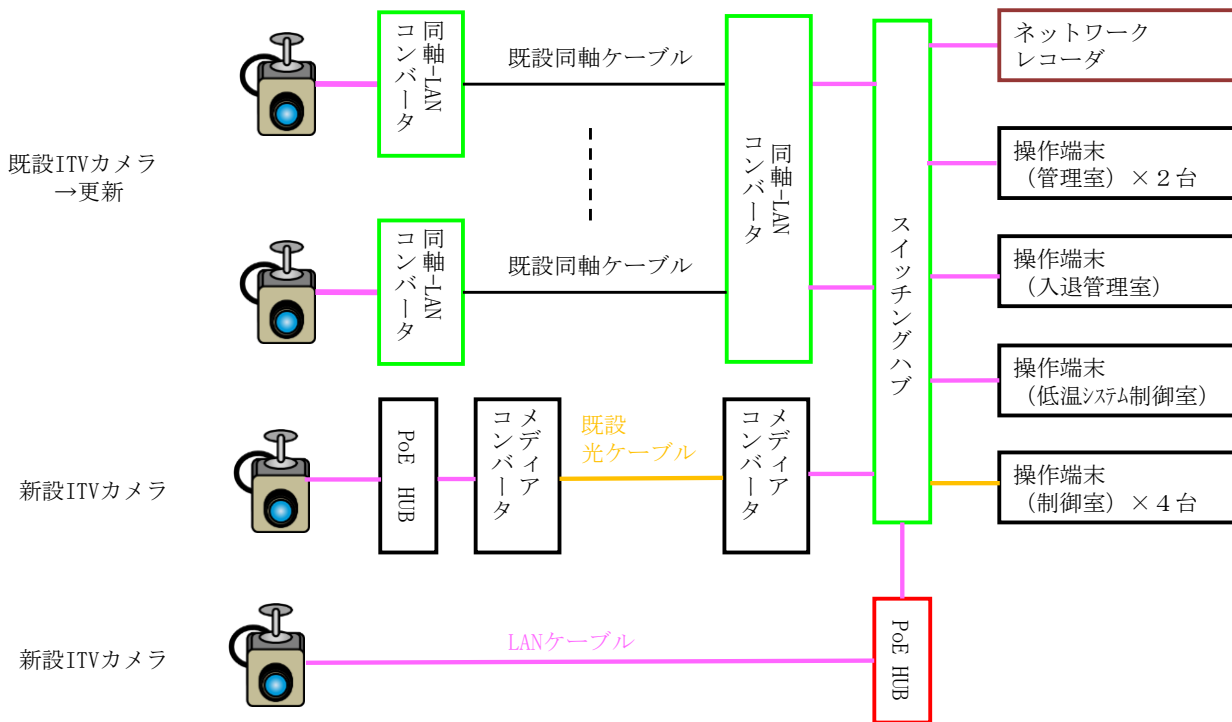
既設ITVカメラ
→更新

同軸-LANコンバータ

既設同軸ケーブル

同軸-LANコンバータ

既設同軸ケーブル

同軸-LANコンバータ

スイッチングハブ

ネットワークレコーダ

操作端末
（管理室）×２台

操作端末
（入退管理室）

操作端末
（低温システム制御室）

操作端末
（制御室）×４台

新設ITVカメラ

PoE HUB

メディアコンバータ

既設
光ケーブル

メディアコンバータ

新設ITVカメラ

LANケーブル

PoE HUB